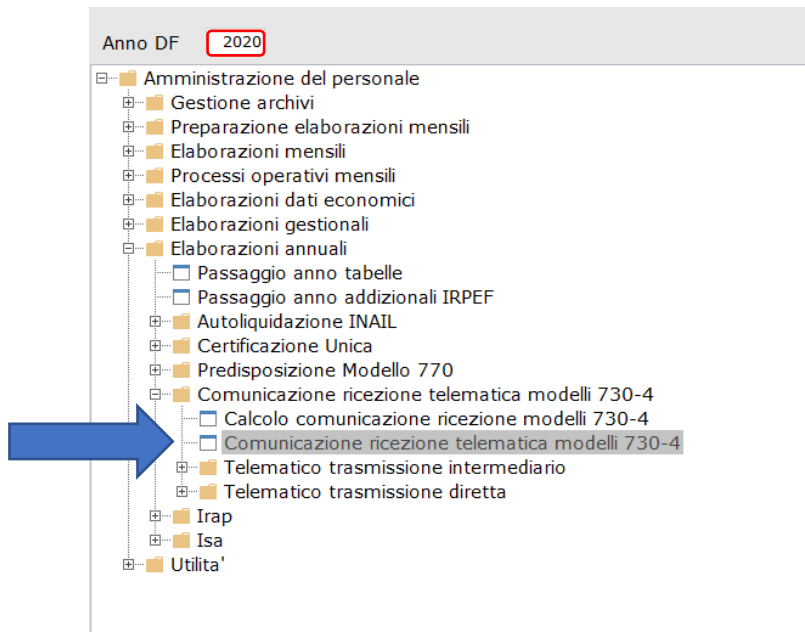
Anno DF 2020

Amministrazione del personale
Gestione archivi
Preparazione elaborazioni mensili
Elaborazioni mensili
Processi operativi mensili
Elaborazioni dati economici
Elaborazioni gestionali
Elaborazioni annuali
Passaggio anno tabelle
Passaggio anno addizionali IRPEF
Autoliquidazione INAIL
Certificazione Unica
Predisposizione Modello 770
Comunicazione ricezione telematica modelli 730-4
Calcolo comunicazione ricezione modelli 730-4
Comunicazione ricezione telematica modelli 730-4
Telematico trasmissione intermediario
Telematico trasmissione diretta
Irap
Isa
Utilita'